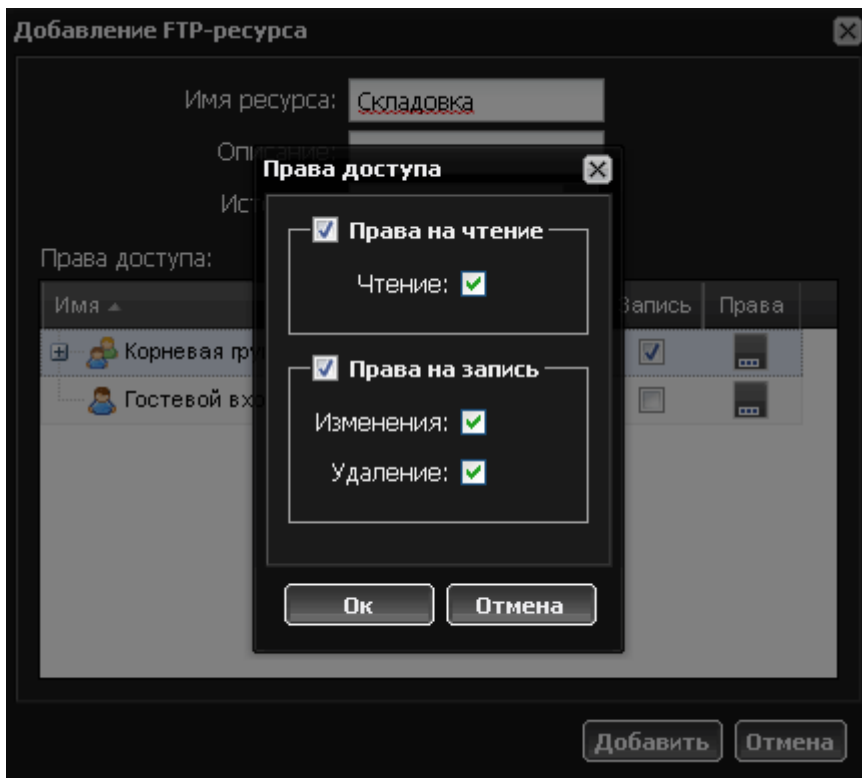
Добавление FTP-ресурса

Имя ресурса: Складовка

Опи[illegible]

Ис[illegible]

Права доступа:

| Имя ▲ | Запись | Права |
|---|---|---|
| Корневая гру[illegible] | ☑ | |
| Гостевой вхо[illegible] | ☐ | |

Права доступа

Права на чтение

Чтение:

Права на запись

Изменения:

Удаление:

Ок

Отмена

Добавить

Отмена